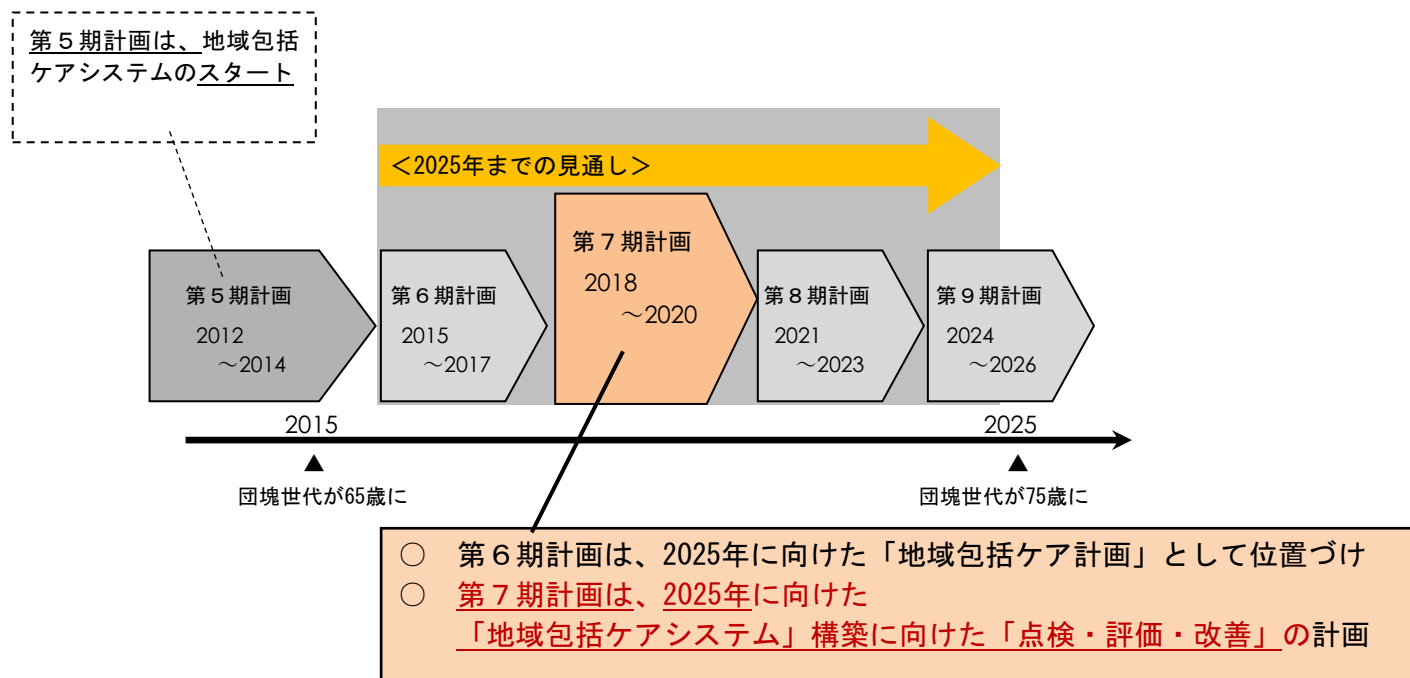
第５期計画は、地域包括ケアシステムのスタート

＜2025年までの見通し＞

第５期計画
2012
～2014

第６期計画
2015
～2017

第７期計画
2018
～2020

第８期計画
2021
～2023

第９期計画
2024
～2026

2015

2025

▲
団塊世代が65歳に

▲
団塊世代が75歳に

○　第６期計画は、2025年に向けた「地域包括ケア計画」として位置づけ
○　第７期計画は、2025年に向けた
「地域包括ケアシステム」構築に向けた「点検・評価・改善」の計画